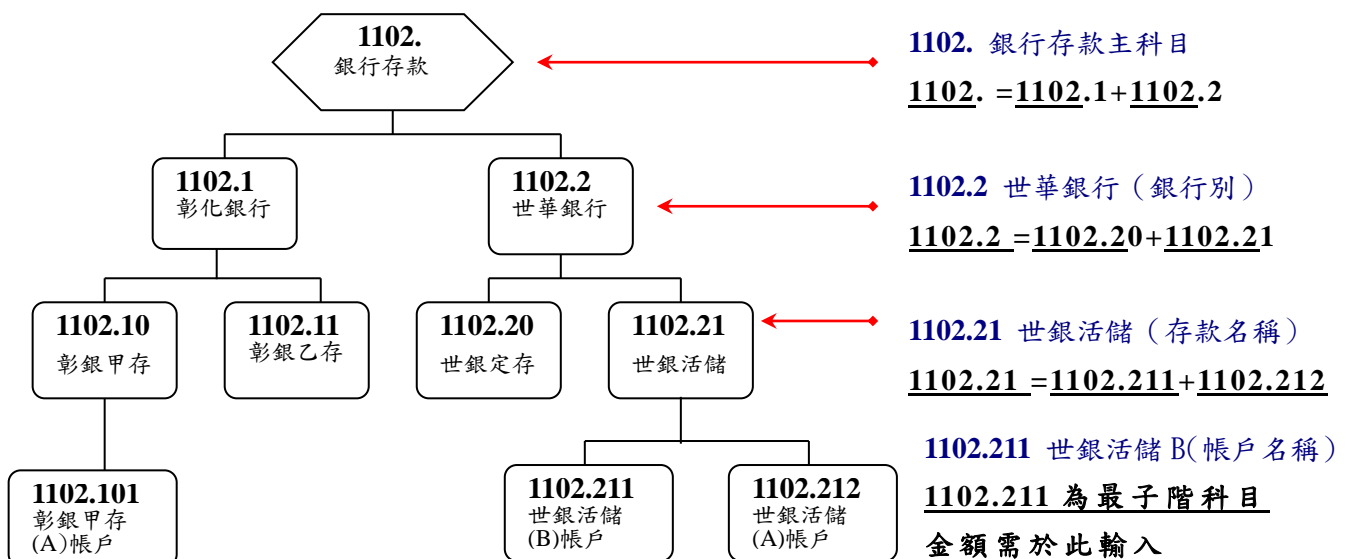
1102.
銀行存款

1102.1
彰化銀行

1102.2
世華銀行

1102.10
彰銀甲存

1102.11
彰銀乙存

1102.20
世銀定存

1102.21
世銀活儲

1102.101
彰銀甲存
(A)帳戶

1102.211
世銀活儲
(B)帳戶

1102.212
世銀活儲
(A)帳戶

1102. 銀行存款主科目

1102. =1102.1+1102.2

1102.2 世華銀行（銀行別）

1102.2 =1102.20+1102.21

1102.21 世銀活儲（存款名稱）

1102.21 =1102.211+1102.212

1102.211 世銀活儲 B(帳戶名稱）

1102.211 為最子階科目

金額需於此輸入